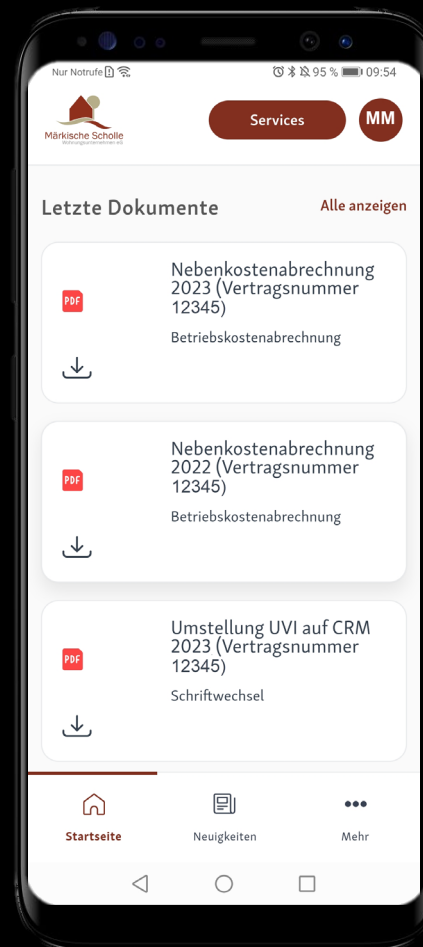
Nur Notrufe 95 % 09:54

Märkische Scholle
Wohnungsunternehmen eG

Services

MM

Letzte Dokumente

Alle anzeigen

PDF

Nebenkostenabrechnung 2023 (Vertragsnummer 12345)

Betriebskostenabrechnung

PDF

Nebenkostenabrechnung 2022 (Vertragsnummer 12345)

Betriebskostenabrechnung

PDF

Umstellung UVI auf CRM 2023 (Vertragsnummer 12345)

Schriftwechsel

Startseite

Neuigkeiten

Mehr